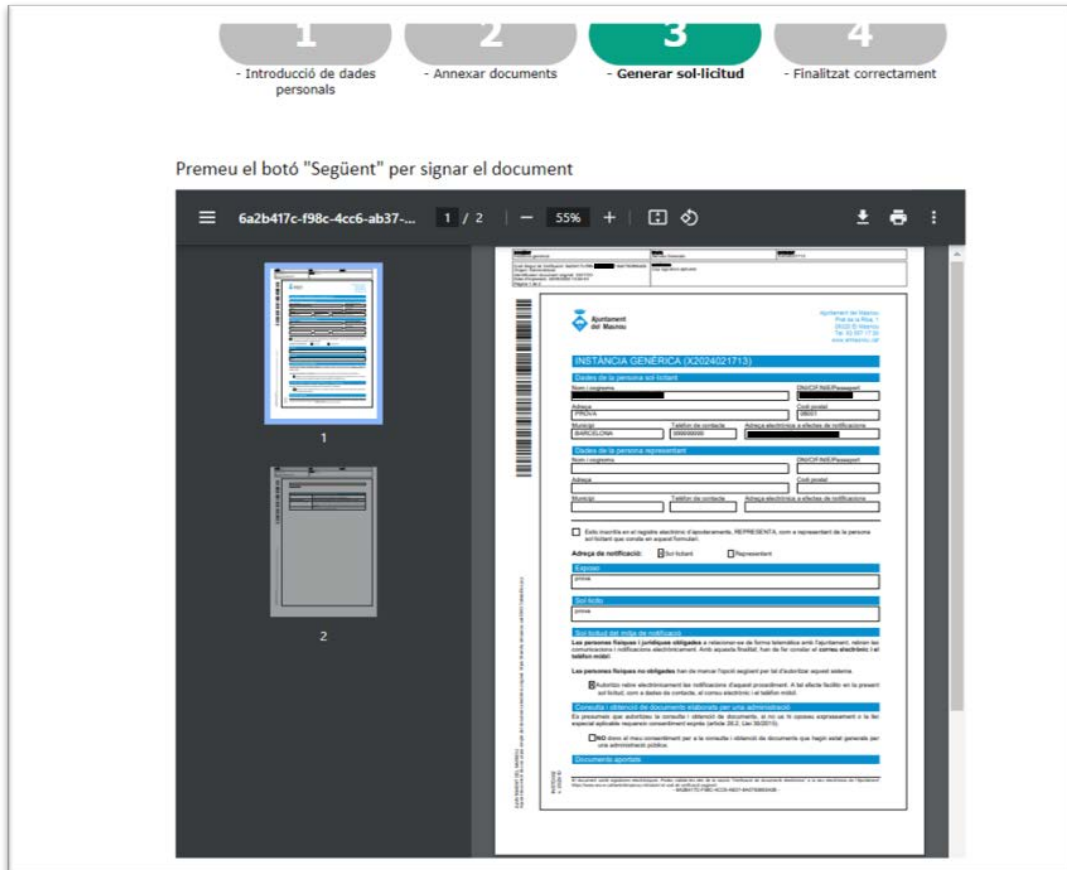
1 2 3 4

- Introducció de dades personals

- Annexar documents

- Generar sol·licitud

- Finalitzat correctament

Premeu el botó "Següent" per signar el document

6a2b417c-f98c-4cc6-ab37-... 1 / 2 55%

1

2

Ajuntament del Masnou

Ajuntament del Masnou
Plaça de la Riba, 1
08320 El Masnou
Tel. 93 557 17 00
www.elmasnou.cat

INSTÀNCIA GENÈRICA (X2024021713)

Dades de la persona sol·licitant

Nom i cognoms

DNI/CIF/NIE/Passaport

Adreça
PROVA

Codi postal
08001

Municipi
BARCELONA

Telèfon de contacte
999999999

Adreça electrònica a efectes de notificacions

Dades de la persona representant

Nom i cognoms

DNI/CIF/NIE/Passaport

Adreça

Codi postal

Municipi

Telèfon de contacte

Adreça electrònica a efectes de notificacions

Estic inscrit/a en el registre electrònic d'apoderaments, REPRESENTA, com a representant de la persona sol·licitant que consta en aquest formulari.

Adreça de notificació: Sol·licitant Representant

Exposo
prova

Sol·licito
prova

Sol·licitud del mitjà de notificació

Les persones físiques i jurídiques obligades a relacionar-se de forma telemàtica amb l'Ajuntament, rebran les comunicacions i notificacions electrònicament. Amb aquesta finalitat, han de fer constar el correu electrònic i el telèfon mòbil.

Les persones físiques no obligades han de marcar l'opció següent per tal d'autoritzar aquest sistema.

Autoritzo rebre electrònicament les notificacions d'aquest procediment. A tal efecte facilito en la present sol·licitud, com a dades de contacte, el correu electrònic i el telèfon mòbil.

Consulta i obtenció de documents elaborats per una administració

Es presumeix que autoritzeu la consulta i obtenció de documents, si no us hi oposeu expressament o la llei especial aplicable requereix consentiment exprés (article 28.2, Llei 39/2015).

NO dono el meu consentiment per a la consulta i obtenció de documents que hagin estat generats per una administració pública.

Documents aportats

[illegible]